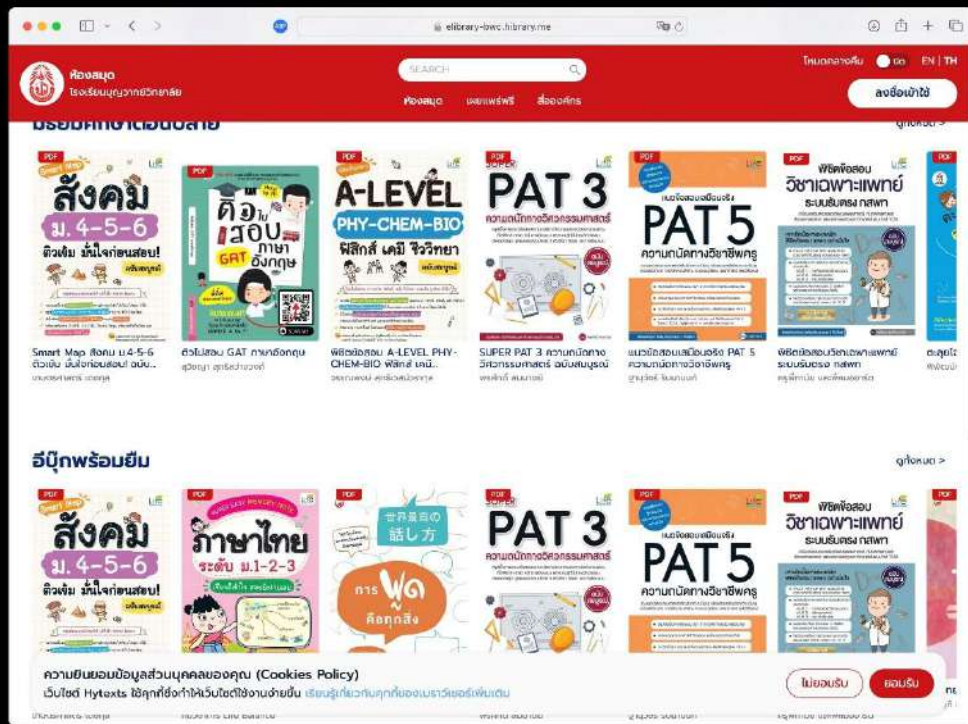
elibrary-lowc.hibrary.me

ห้องสมุด
โรงเรียนบุญวาทย์วิทยาลัย

SEARCH

ห้องสมุด เผยแพร่ฟรี สื่อองค์กร

โหมดกลางคืน ปิด EN | TH

ลงชื่อเข้าใช้

มัธยมศึกษาตอนปลาย

ดูทั้งหมด >

PDF
Smart Map
สังคม ม. 4-5-6
ติวเข้ม มั่นใจก่อนสอบ!
ฉบับสมบูรณ์

PDF
ติวไปสอบ GAT ภาษาอังกฤษ

PDF
A-LEVEL
PHY-CHEM-BIO
ฟิสิกส์ เคมี ชีววิทยา
ฉบับสมบูรณ์

PDF
SUPER PAT 3
ความถนัดทางวิศวกรรมศาสตร์

PDF
แนวข้อสอบเสมือนจริง
PAT 5
ความถนัดทางวิชาชีพครู

PDF
พิชิตข้อสอบ
วิชาเฉพาะแพทย์
ระบบรับตรง กสพท

Smart Map สังคม ม.4-5-6 ติวเข้ม มั่นใจก่อนสอบ! ฉบับ...
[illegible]

ติวไปสอบ GAT ภาษาอังกฤษ
สุวิชญา สุทธิสว่างวงศ์

พิชิตข้อสอบ A-LEVEL PHY-CHEM-BIO ฟิสิกส์ เคมี...
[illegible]

SUPER PAT 3 ความถนัดทางวิศวกรรมศาสตร์ ฉบับสมบูรณ์
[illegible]

แนวข้อสอบเสมือนจริง PAT 5 ความถนัดทางวิชาชีพครู
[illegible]

พิชิตข้อสอบวิชาเฉพาะแพทย์ ระบบรับตรง กสพท
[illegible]

อีบุ๊กพร้อมยืม

ดูทั้งหมด >

PDF
Smart Map
สังคม ม. 4-5-6
ติวเข้ม มั่นใจก่อนสอบ!
ฉบับสมบูรณ์

PDF
ภาษาไทย ระดับ ม.1-2-3

PDF
世界最高の話し方
การพูดคือทุกสิ่ง

PDF
PAT 3
ความถนัดทางวิศวกรรมศาสตร์

PDF
แนวข้อสอบเสมือนจริง
PAT 5
ความถนัดทางวิชาชีพครู

PDF
พิชิตข้อสอบ
วิชาเฉพาะแพทย์
ระบบรับตรง กสพท

ความยินยอมข้อมูลส่วนบุคคลของคุณ (Cookies Policy)
เว็บไซต์ Hytexts ใช้คุกกี้ซึ่งทำให้เว็บไซต์ใช้งานง่ายขึ้น เรียนรู้เกี่ยวกับคุกกี้ของเบราว์เซอร์เพิ่มเติม

ไม่ยอมรับ ยอมรับ